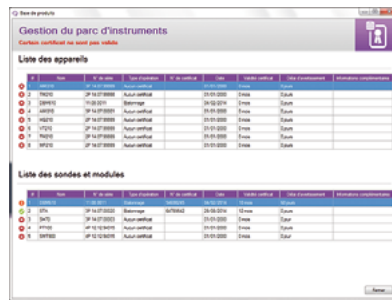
Base de produits

Gestion du parc d'instruments

Certain certificat ne sont pas valide

Liste des appareils

| # | Nom | N° de série | Type d'opération | N° de certificat | Date | Validité certificat | Date d'enclenchement | Informations complémentaires |
|---|---|---|---|---|---|---|---|---|
| 1 | AMI310 | 2P 14.07.00000 | Aucun certificat | | 01/01/2000 | 0 mois | Expiré | |
| 2 | TM210 | 2P 14.07.00000 | Aucun certificat | | 01/01/2000 | 0 mois | Expiré | |
| 3 | DBM610 | 11.05.2011 | Étalonnage | | 04/02/2014 | 12 mois | Expiré | |
| 4 | AMI310 | 2P 14.07.00000 | Aucun certificat | | 01/01/2000 | 0 mois | Expiré | |
| 5 | HQ210 | 2P 14.07.00000 | Aucun certificat | | 01/01/2000 | 0 mois | Expiré | |
| 6 | VT210 | 2P 14.07.00000 | Aucun certificat | | 01/01/2000 | 0 mois | Expiré | |
| 7 | PM210 | 2P 14.07.00000 | Aucun certificat | | 01/01/2000 | 0 mois | Expiré | |
| 8 | MP210 | 2P 14.07.00000 | Aucun certificat | | 01/01/2000 | 0 mois | Expiré | |

Liste des sondes et modules

| # | Nom | N° de série | Type d'opération | N° de certificat | Date | Validité certificat | Date d'enclenchement | Informations complémentaires |
|---|---|---|---|---|---|---|---|---|
| 1 | DBM610 | 11.05.2011 | Étalonnage | 14000245 | 01/01/2014 | 12 mois | Expiré | |
| 2 | STH | 2P 14.07.00000 | Étalonnage | 8d789642 | 28/06/2014 | 12 mois | Expiré | |
| 3 | SKTC | 2P 14.07.00000 | Aucun certificat | | 01/01/2000 | 0 mois | Expiré | |
| 4 | PTY00 | 4P 12.12.04118 | Aucun certificat | | 01/01/2000 | 0 mois | Expiré | |
| 5 | SMT600 | 4P 12.12.04118 | Aucun certificat | | 01/01/2000 | 0 mois | Expiré | |

Fermer